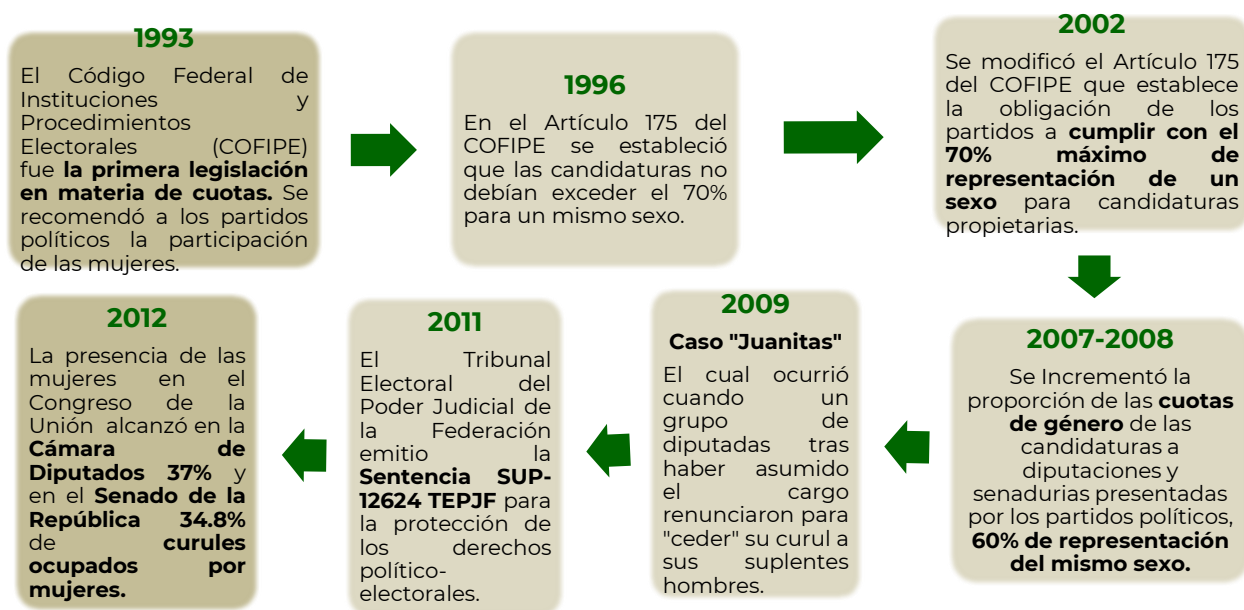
1993

El Código Federal de Instituciones y Procedimientos Electorales (COFIPE) fue **la primera legislación en materia de cuotas.** Se recomendó a los partidos políticos la participación de las mujeres.

1996

En el Artículo 175 del COFIPE se estableció que las candidaturas no debían exceder el 70% para un mismo sexo.

2002

Se modificó el Artículo 175 del COFIPE que establece la obligación de los partidos a **cumplir con el 70% máximo de representación de un sexo** para candidaturas propietarias.

2007-2008

Se Incrementó la proporción de las **cuotas de género** de las candidaturas a diputaciones y senadurias presentadas por los partidos políticos, **60% de representación del mismo sexo.**

2009

Caso "Juanitas"

El cual ocurrió cuando un grupo de diputadas tras haber asumido el cargo renunciaron para "ceder" su curul a sus suplentes hombres.

2011

El Tribunal Electoral del Poder Judicial de la Federación emitio la **Sentencia SUP-12624 TEPJF** para la protección de los derechos político-electorales.

2012

La presencia de las mujeres en el Congreso de la Unión alcanzó en la **Cámara de Diputados 37%** y en el **Senado de la República 34.8%** de **curules ocupados por mujeres.**